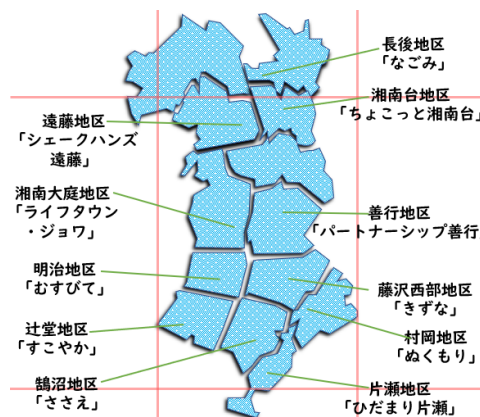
長後地区
「なごみ」

湘南台地区
「ちょこっと湘南台」

遠藤地区
「シェークハンズ
遠藤」

湘南大庭地区
「ライフタウン
・ジョワ」

善行地区
「パートナーシップ善行」

明治地区
「むすびて」

藤沢西部地区
「きずな」

辻堂地区
「すこやか」

村岡地区
「ぬくもり」

鵠沼地区
「ささえ」

片瀬地区
「ひだまり片瀬」